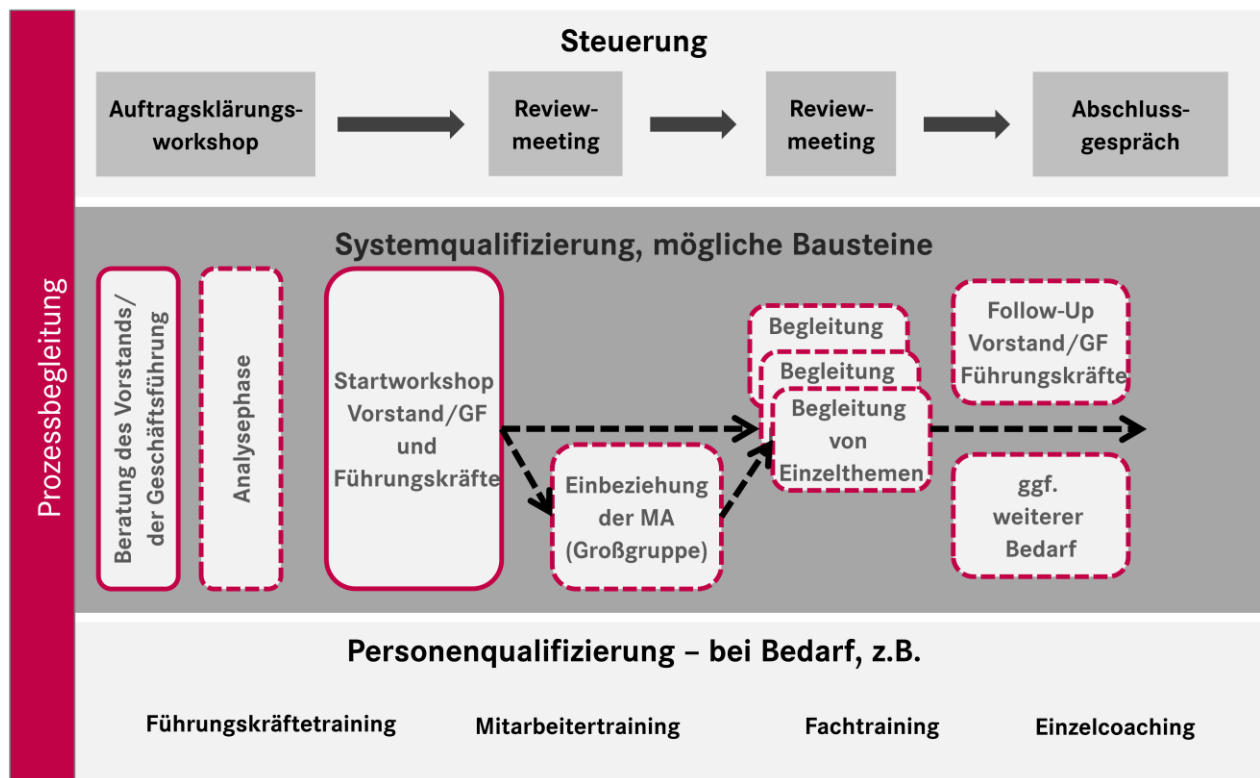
Prozessbegleitung

Steuerung

Auftragsklärungsworkshop

Reviewmeeting

Reviewmeeting

Abschlussgespräch

Systemqualifizierung, mögliche Bausteine

Beratung des Vorstands/ der Geschäftsführung

Analysephase

Startworkshop Vorstand/GF und Führungskräfte

Einbeziehung der MA (Großgruppe)

Begleitung

Begleitung

Begleitung von Einzelthemen

Follow-Up Vorstand/GF Führungskräfte

ggf. weiterer Bedarf

Personenqualifizierung – bei Bedarf, z.B.

Führungskräftetraining

Mitarbeitertraining

Fachtraining

Einzelcoaching